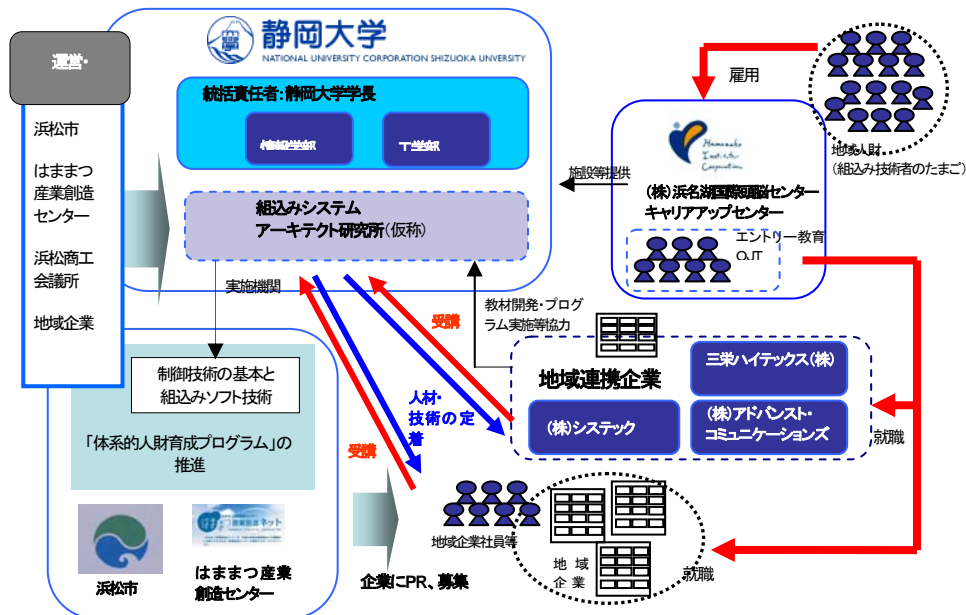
運営・

浜松市

はままつ産業創造センター

浜松商工会議所

地域企業

静岡大学
NATIONAL UNIVERSITY CORPORATION SHIZUOKA UNIVERSITY

統括責任者：静岡大学学長

情報学部

工学部

組込みシステムアーキテクト研究所（仮称）

実施機関

制御技術の基本と組込みソフト技術

「体系的人財育成プログラム」の推進

浜松市

はままつ産業創造センター

企業にPR、募集

受講

人材・技術の定着

受講

教材開発・プログラム実施等協力

地域連携企業

三栄ハイテックス(株)

(株)システック

(株)アドバンスト・コミュニケーションズ

地域企業社員等

地域企業

就職

就職

雇用

地域人財（組込み技術者のたまご）

施設等提供

(株)浜名湖国際頭脳センター キャリアアップセンター

エントリー教育 OJT